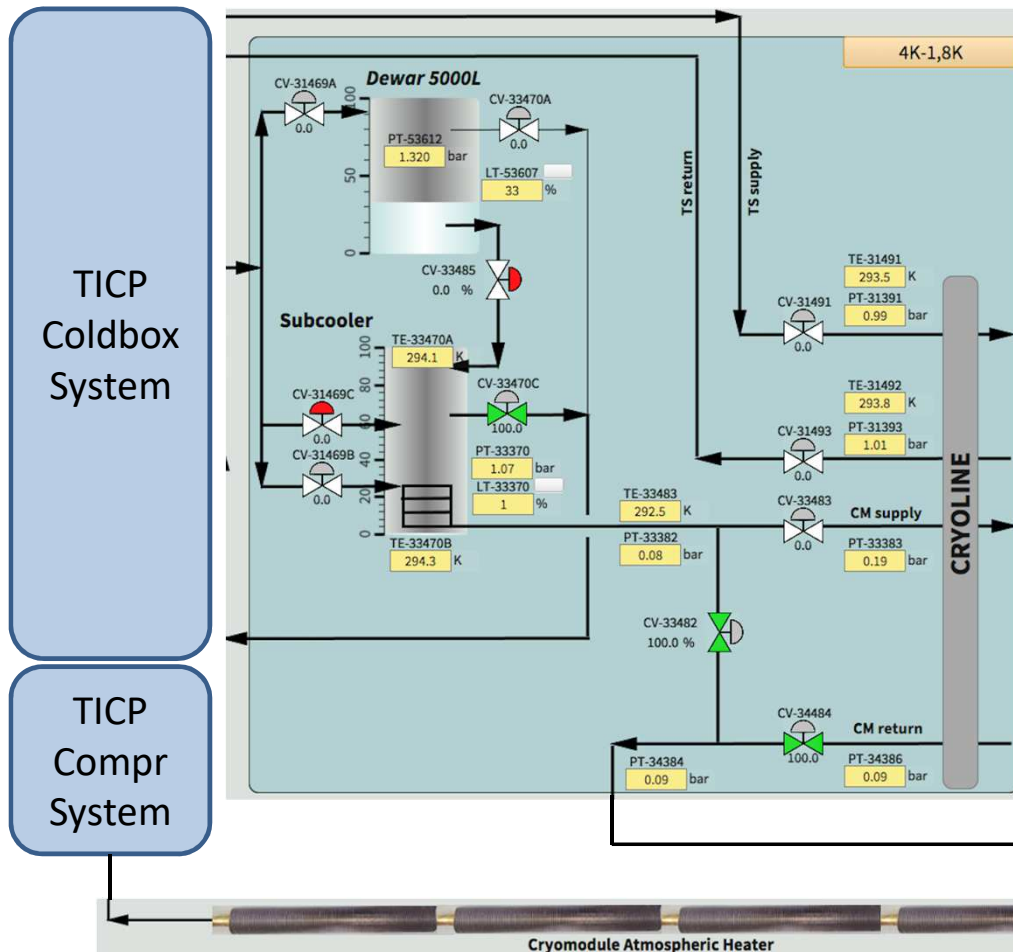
TICP Coldbox System

TICP Compr System

4K-1,8K

Dewar 5000L

CV-31469A
0.0

100
50
0

PT-53612
1.320 bar

CV-33470A
0.0

LT-53607
33 %

TS return

TS supply

CV-33485
0.0 %

Subcooler

TE-33470A
294.1 K

100
80
60
40
20
0

CV-33470C
100.0

CV-31469C
0.0

CV-31469B
0.0

PT-33370
1.07 bar

LT-33370
1 %

TE-33470B
294.3 K

TE-31491
293.5 K

CV-31491
0.0

PT-31391
0.99 bar

TE-31492
293.8 K

CV-31493
0.0

PT-31393
1.01 bar

TE-33483
292.5 K

CV-33483
0.0

CM supply

PT-33382
0.08 bar

PT-33383
0.19 bar

CRYOLINE

CV-33482
100.0 %

CV-34484
100.0

CM return

PT-34384
0.09 bar

PT-34386
0.09 bar

Cryomodule Atmospheric Heater